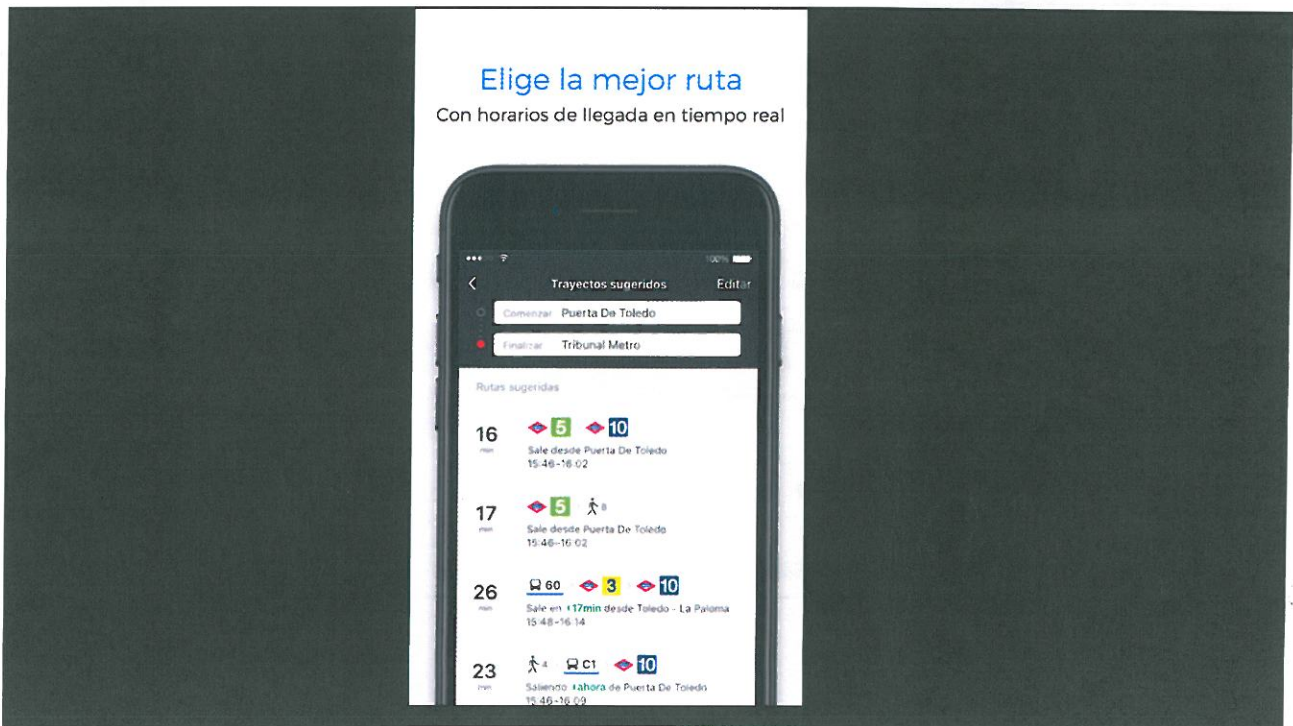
Elige la mejor ruta
Con horarios de llegada en tiempo real

Trayectos sugeridos
Editar
Comenzar Puerta De Toledo
Finalizar Tribunal Metro

Rutas sugeridas

16 min
5 10
Sale desde Puerta De Toledo
15:46–16:02

17 min
5 8
Sale desde Puerta De Toledo
15:46–16:02

26 min
60 3 10
Sale en 17min desde Toledo - La Paloma
15:48–16:14

23 min
4 C1 10
Saliendo ahora de Puerta De Toledo
15:46–16:09